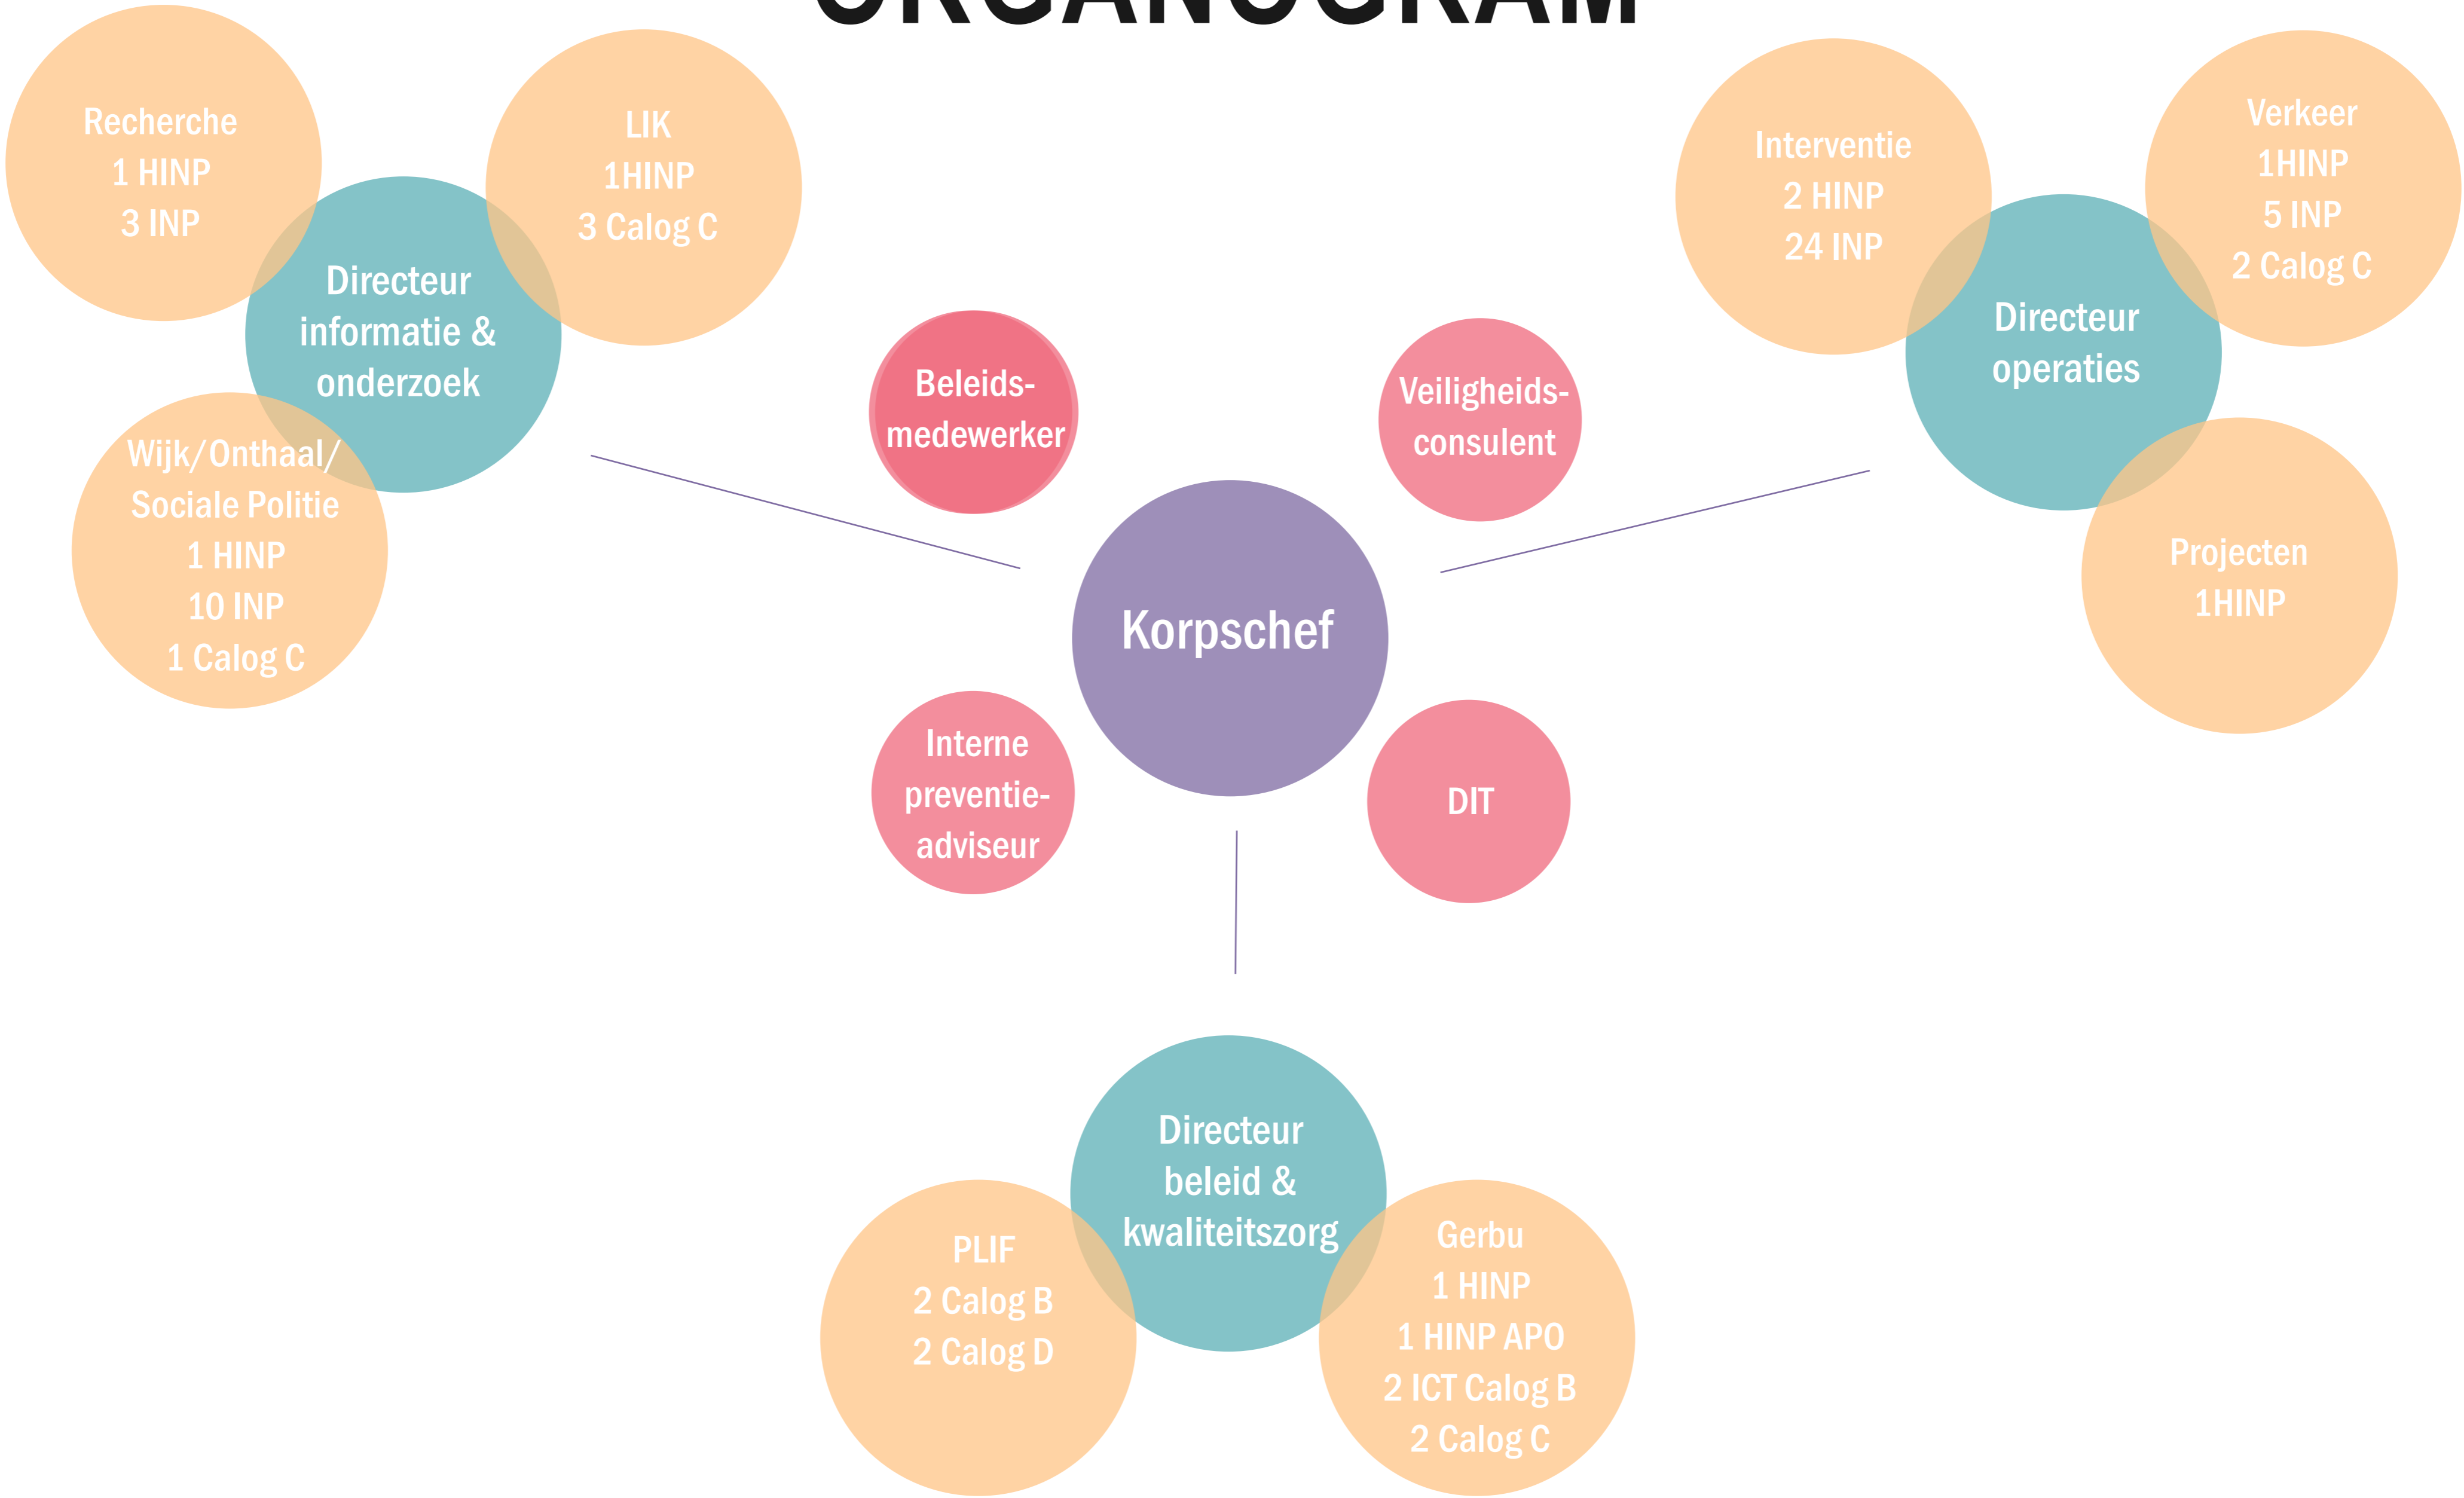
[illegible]

Recherche
1 HINP
3 INP

LIK
1HINP
3 Calog C

Directeur informatie & onderzoek

Wijk/Onthaal/ Sociale Politie
1 HINP
10 INP
1 Calog C

Beleids-medewerker

Veiligheids-consulent

Interventie
2 HINP
24 INP

Verkeer
1HINP
5 INP
2 Calog C

Directeur operaties

Projecten
1HINP

Korpschef

Interne preventie-adviseur

DIT

Directeur beleid & kwaliteitszorg

PLIF
2 Calog B
2 Calog D

Gerbu
1 HINP
1 HINP APO
2 ICT Calog B
2 Calog C